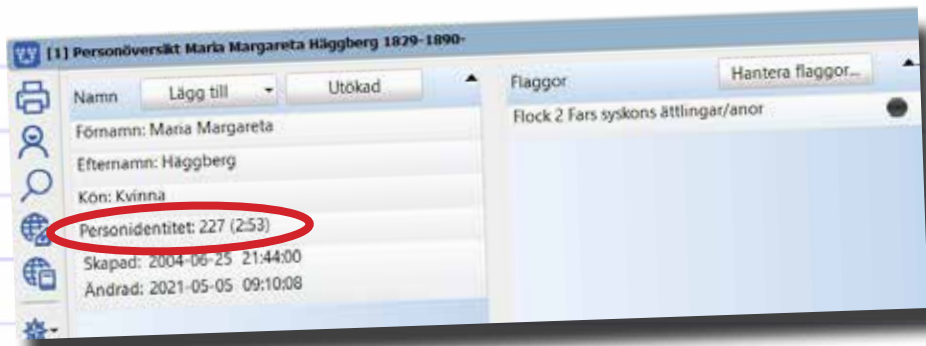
[1] Personöversikt Maria Margareta Häggberg 1829–1890-

Namn
Lägg till
Utökad

Förnamn: Maria Margareta
Efternamn: Häggberg
Kön: Kvinna
Personidentitet: 227 (2:53)
Skapad: 2004-06-25 21:44:00
Ändrad: 2021-05-05 09:10:08

Flaggor
Hantera flaggor...

Flock 2 Fars syskons ättlingar/anor